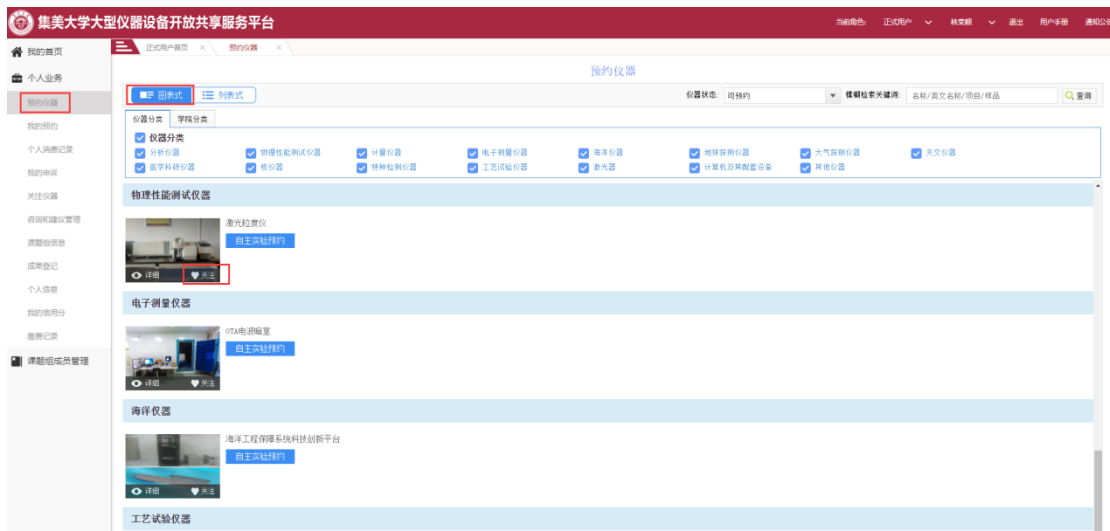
集美大学大型仪器设备开放共享服务平台

当前角色: 正式用户 林荣麟 退出 用户手册 通知公

我的首页
个人业务
预约仪器
我的预约
个人消费记录
我的申请
关注仪器
咨询和建议管理
课题组信息
成果登记
个人信息
我的信用分
缴费记录
课题组成员管理

正式用户首页 × 预约仪器 ×

预约仪器

图表式 列表式

仪器状态: 可预约 模糊检索关键词: 名称/英文名称/项目/样品 查询

仪器分类 学院分类

仪器分类
分析仪器 物理性能测试仪器 计量仪器 电子测量仪器 海洋仪器 地球探测仪器 大气探测仪器 天文仪器
医学科研仪器 核仪器 特种检测仪器 工艺试验仪器 激光器 计算机及其配套设备 其他仪器

物理性能测试仪器

激光粒度仪
自主实验预约
详细 关注

电子测量仪器

OTA电波暗室
自主实验预约
详细 关注

海洋仪器

海洋工程保障系统科技创新平台
自主实验预约
详细 关注

工艺试验仪器